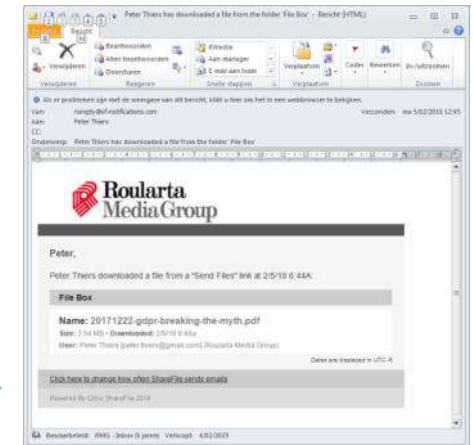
Peter Thiers has downloaded a file from the folder 'File Box' - Bericht (HTML)

Bestand Bericht

Verwijderen
Beantwoorden
Allen beantwoorden
Doorsturen
Verwijderen Reageren
IMvedia
Aan manager
E-mail aan team
Snelle stappen
Verplaatsen
Verplaatsen
Codes
Bewerken
In-/uitzoomen
Zoomen

Als er problemen zijn met de weergave van dit bericht, klikt u hier om het in een webbrowser te bekijken.
Van: noreply@sf-notifications.com
Aan: Peter Thiers
CC:
Onderwerp: Peter Thiers has downloaded a file from the folder 'File Box'
Verzonden: ma 5/02/2018 12:45

Roularta
MediaGroup

Peter,

Peter Thiers downloaded a file from a "Send Files" link at 2/5/18 6:44A.

File Box

Name: 20171222-gdpr-breaking-the-myth.pdf
Size: 3.54 MB • Downloaded: 2/5/18 6:44a
User: Peter Thiers (peter.thiers@gmail.com) (Roularta Media Group)

Dates are displayed in UTC-8

Click here to change how often ShareFile sends emails

Powered By Citrix ShareFile 2018

Bewaarbeleid: RMG - Inbox (5 jaren) Verloopt: 4/02/2023